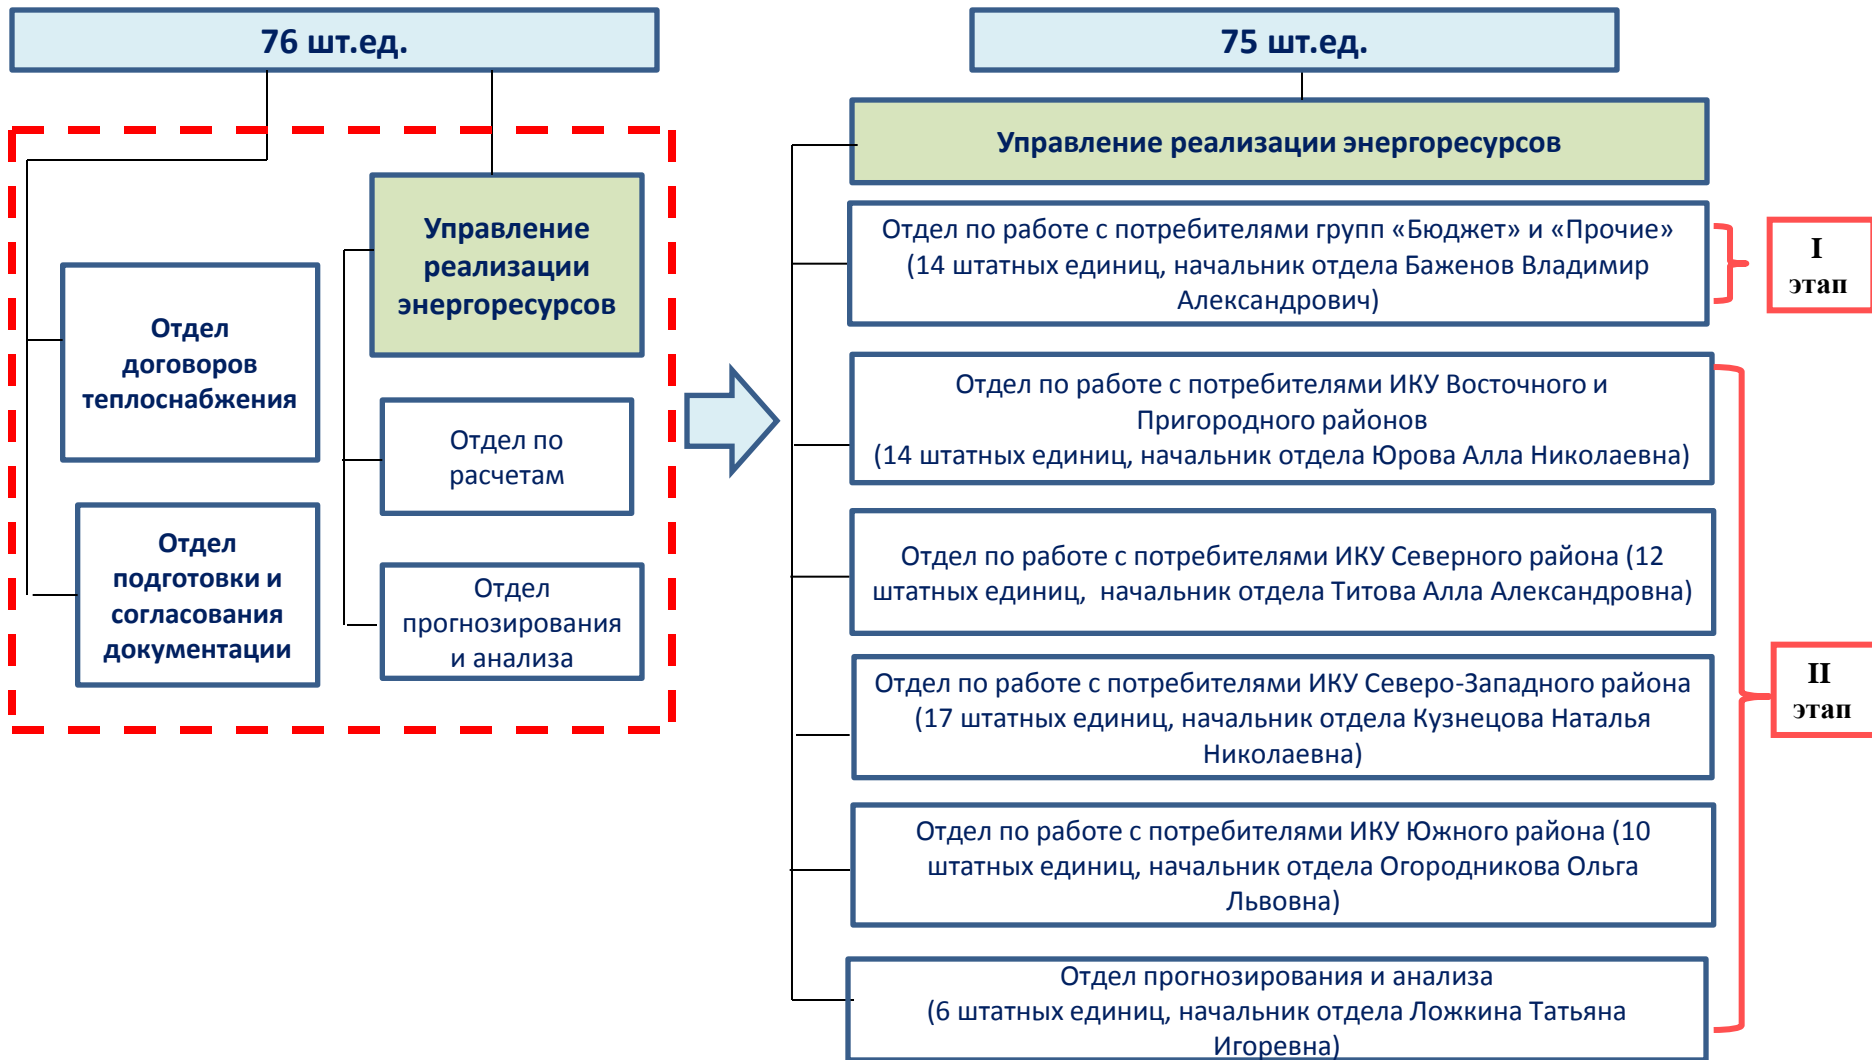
76 шт.ед.

Отдел договоров теплоснабжения

Отдел подготовки и согласования документации

Управление реализации энергоресурсов

Отдел по расчетам

Отдел прогнозирования и анализа

75 шт.ед.

Управление реализации энергоресурсов

Отдел по работе с потребителями групп «Бюджет» и «Прочие» (14 штатных единиц, начальник отдела Баженов Владимир Александрович)

I этап

Отдел по работе с потребителями ИКУ Восточного и Пригородного районов (14 штатных единиц, начальник отдела Юрова Алла Николаевна)

Отдел по работе с потребителями ИКУ Северного района (12 штатных единиц, начальник отдела Титова Алла Александровна)

Отдел по работе с потребителями ИКУ Северо-Западного района (17 штатных единиц, начальник отдела Кузнецова Наталья Николаевна)

II этап

Отдел по работе с потребителями ИКУ Южного района (10 штатных единиц, начальник отдела Огородникова Ольга Львовна)

Отдел прогнозирования и анализа (6 штатных единиц, начальник отдела Ложкина Татьяна Игоревна)